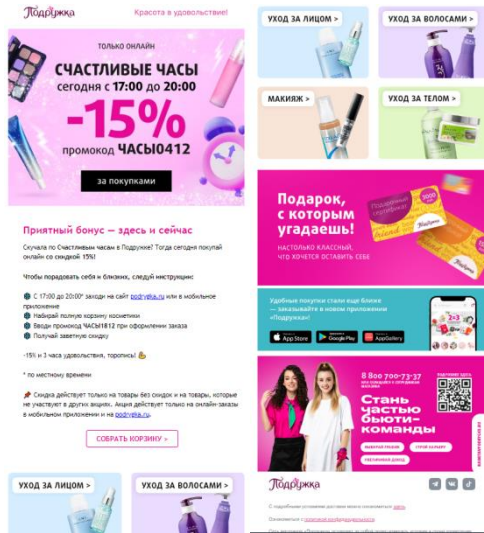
Подружка

Красота в удовольствие!

ТОЛЬКО ОНЛАЙН

СЧАСТЛИВЫЕ ЧАСЫ

сегодня с 17:00 до 20:00

-15%

промокод ЧАСЫ0412

за покупками

Приятный бонус — здесь и сейчас

Скучала по Счастливым часам в Подружке? Тогда сегодня покупай онлайн со скидкой 15%!

Чтобы порадовать себя и близких, следуй инструкциям:

С 17:00 до 20:00* заходи на сайт podrygka.ru или в мобильное приложение

Набирай полную корзину косметики

Вводи промокод ЧАСЫ1812 при оформлении заказа

Получай заветную скидку

-15% и 3 часа удовольствия, торопись!

* по местному времени

Скидка действует только на товары без скидок и на товары, которые не участвуют в других акциях. Акция действует только на онлайн-заказы в мобильном приложении и на podrygka.ru.

СОБРАТЬ КОРЗИНУ >

УХОД ЗА ЛИЦОМ >

УХОД ЗА ВОЛОСАМИ >

УХОД ЗА ЛИЦОМ >

УХОД ЗА ВОЛОСАМИ >

МАКИЯЖ >

УХОД ЗА ТЕЛОМ >

Подарок, с которым угадаешь!

НАСТОЛЬКО КЛАССНЫЙ, ЧТО ХОЧЕТСЯ ОСТАВИТЬ СЕБЕ

Удобные покупки стали еще ближе — заказывайте в новом приложении «Подружки»

App Store

Google Play

AppGallery

8 800 700-73-37

Стань частью бьюти-команды

Подружка

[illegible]